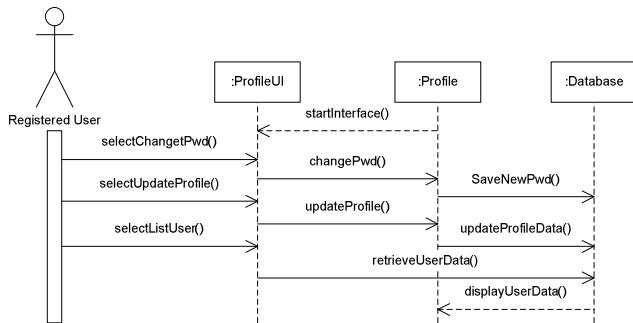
Registered User

:ProfileUI

:Profile

:Database

startInterface()

selectChangetPwd()

changePwd()

SaveNewPwd()

selectUpdateProfile()

updateProfile()

selectListUser()

updateProfileData()

retrieveUserData()

displayUserData()